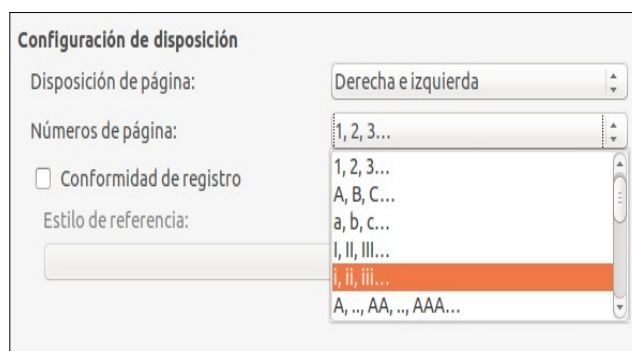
Configuración de disposición

Disposición de página: Derecha e izquierda

Números de página: 1, 2, 3...

Conformidad de registro

Estilo de referencia:

1, 2, 3...
A, B, C...
a, b, c...
I, II, III...
i, ii, iii...
A, .., AA, .., AAA...